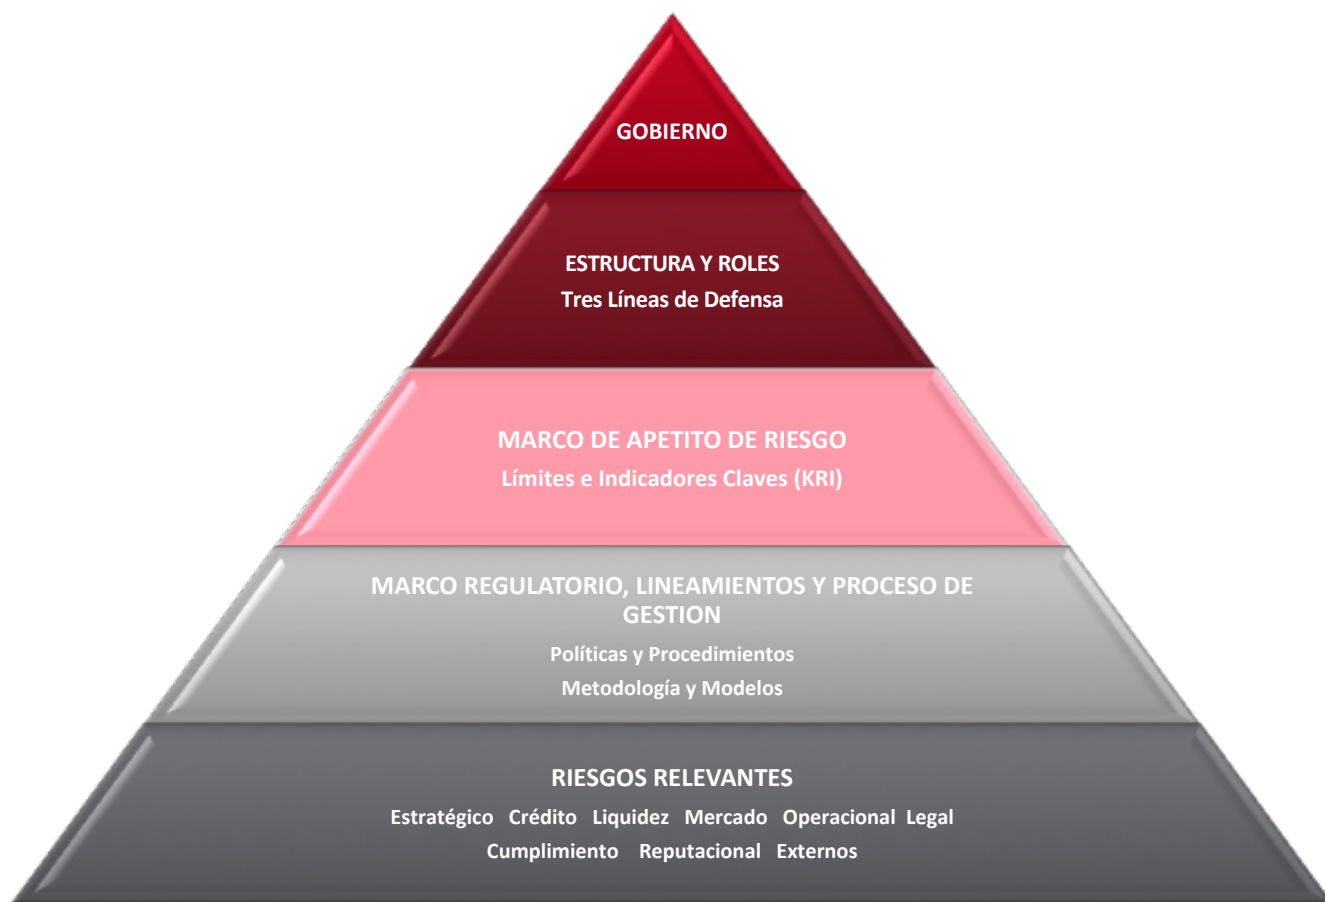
GOBIERNO

ESTRUCTURA Y ROLES
Tres Líneas de Defensa

MARCO DE APETITO DE RIESGO
Límites e Indicadores Claves (KRI)

MARCO REGULATORIO, LINEAMIENTOS Y PROCESO DE GESTION
Políticas y Procedimientos
Metodología y Modelos

RIESGOS RELEVANTES
Estratégico Crédito Liquidez Mercado Operacional Legal
Cumplimiento Reputacional Externos